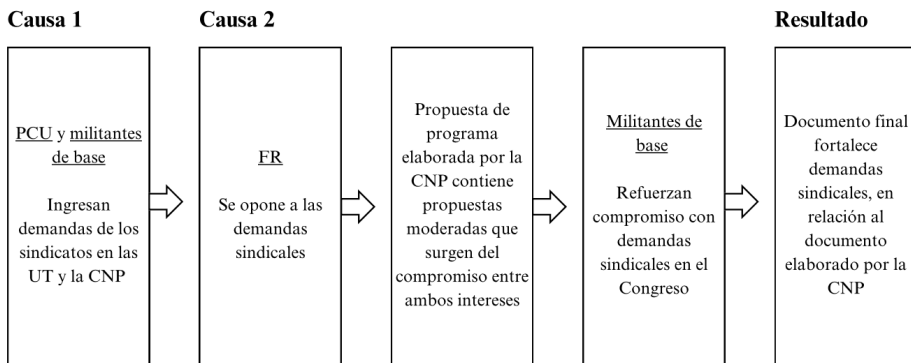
Causa 1

PCU y militantes de base

Ingresan demandas de los sindicatos en las UT y la CNP

Causa 2

FR

Se opone a las demandas sindicales

Propuesta de programa elaborada por la CNP contiene propuestas moderadas que surgen del compromiso entre ambos intereses

Militantes de base

Refuerzan compromiso con demandas sindicales en el Congreso

Resultado

Documento final fortalece demandas sindicales, en relación al documento elaborado por la CNP